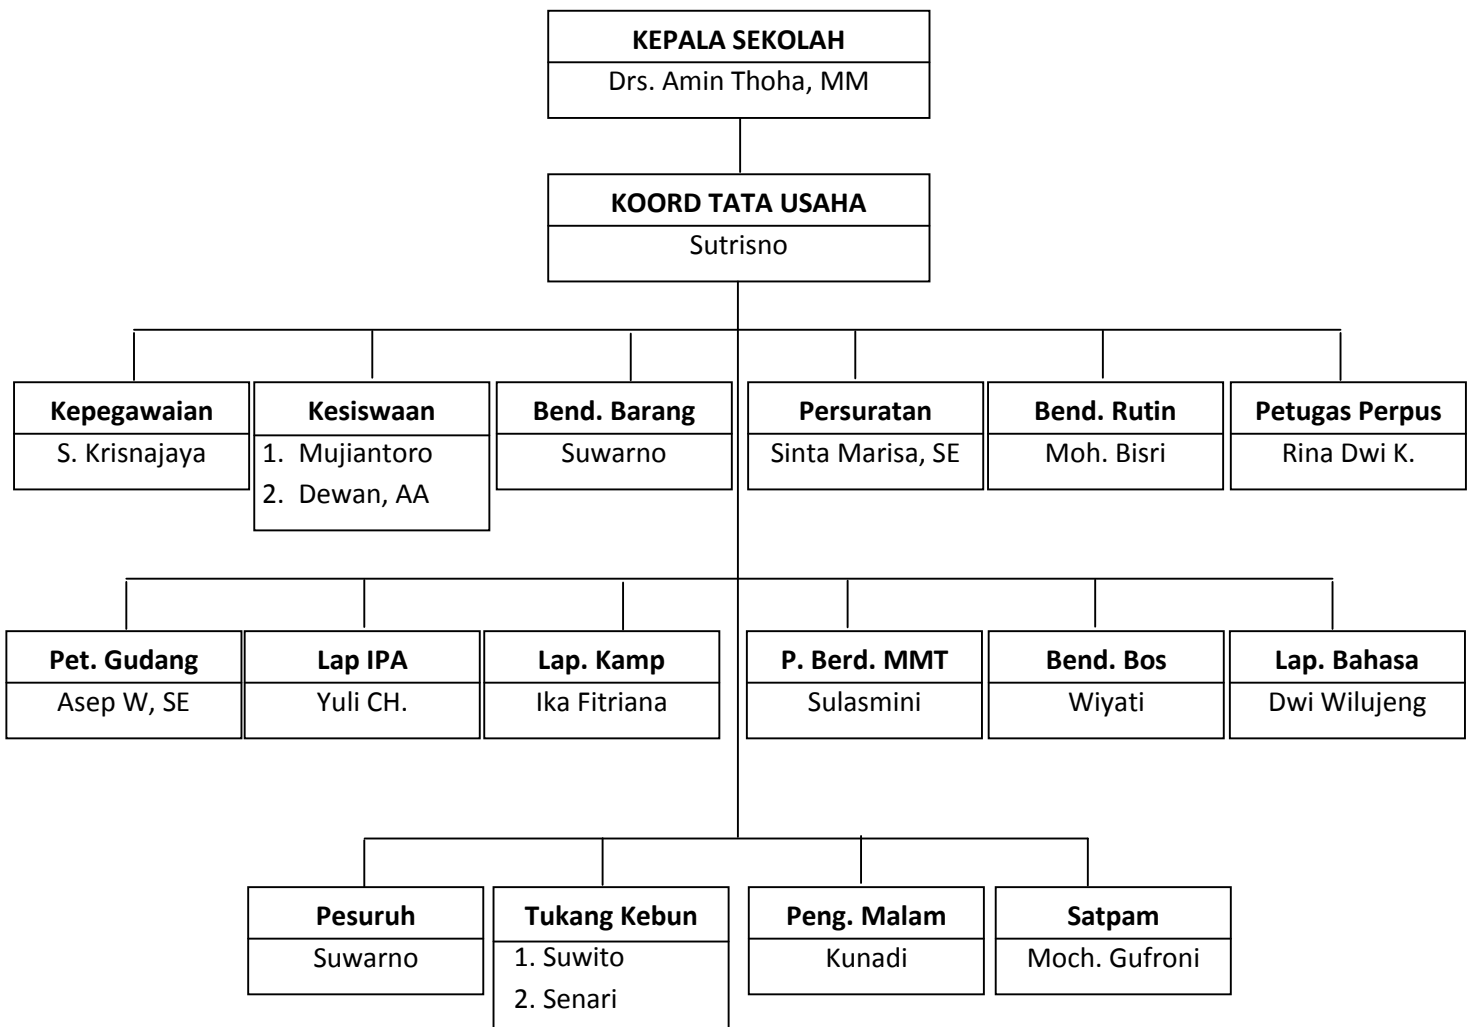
KEPALA SEKOLAH
Drs. Amin Thoha, MM

KOORD TATA USAHA
Sutrisno

Kepegawaian
S. Krisnajaya

Kesiswaan
1. Mujiantoro
2. Dewan, AA

Bend. Barang
Suwarno

Persuratan
Sinta Marisa, SE

Bend. Rutin
Moh. Bisri

Petugas Perpus
Rina Dwi K.

Pet. Gudang
Asep W, SE

Lap IPA
Yuli CH.

Lap. Kamp
Ika Fitriana

P. Berd. MMT
Sulasmini

Bend. Bos
Wiyati

Lap. Bahasa
Dwi Wilujeng

Pesuruh
Suwarno

Tukang Kebun
1. Suwito
2. Senari

Peng. Malam
Kunadi

Satpam
Moch. Gufroni